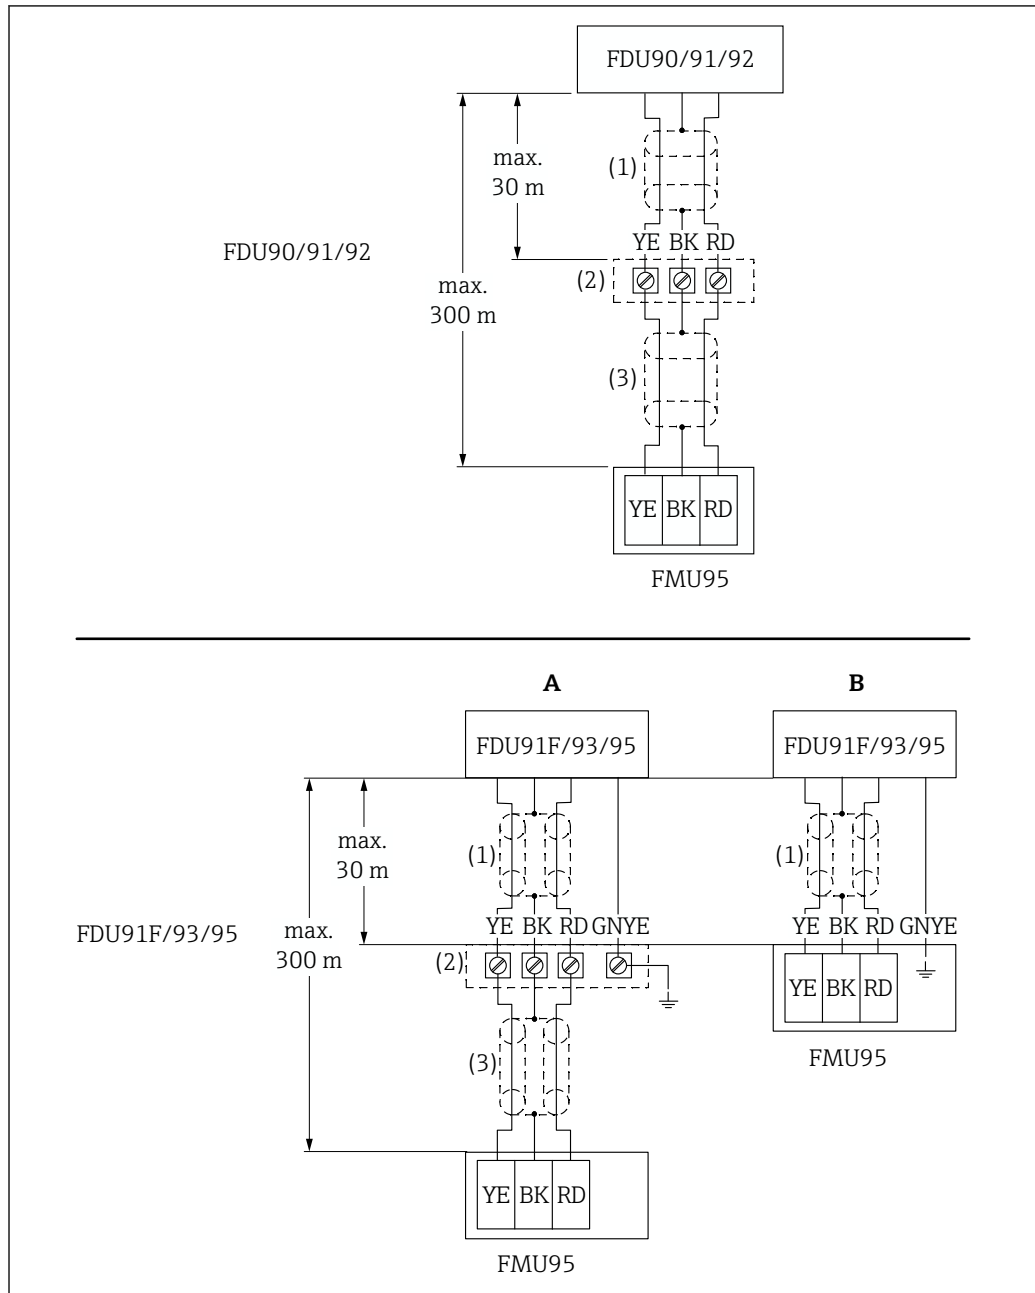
FDU90/91/92

max.
30 m

(1)

FDU90/91/92

max.
300 m

YE BK RD

(2)

(3)

YE BK RD

FMU95

A

B

FDU91F/93/95

FDU91F/93/95

max.
30 m

(1)

(1)

FDU91F/93/95

max.
300 m

YE BK RD GNYE

YE BK RD GNYE

(2)

YE BK RD

FMU95

(3)

YE BK RD

FMU95